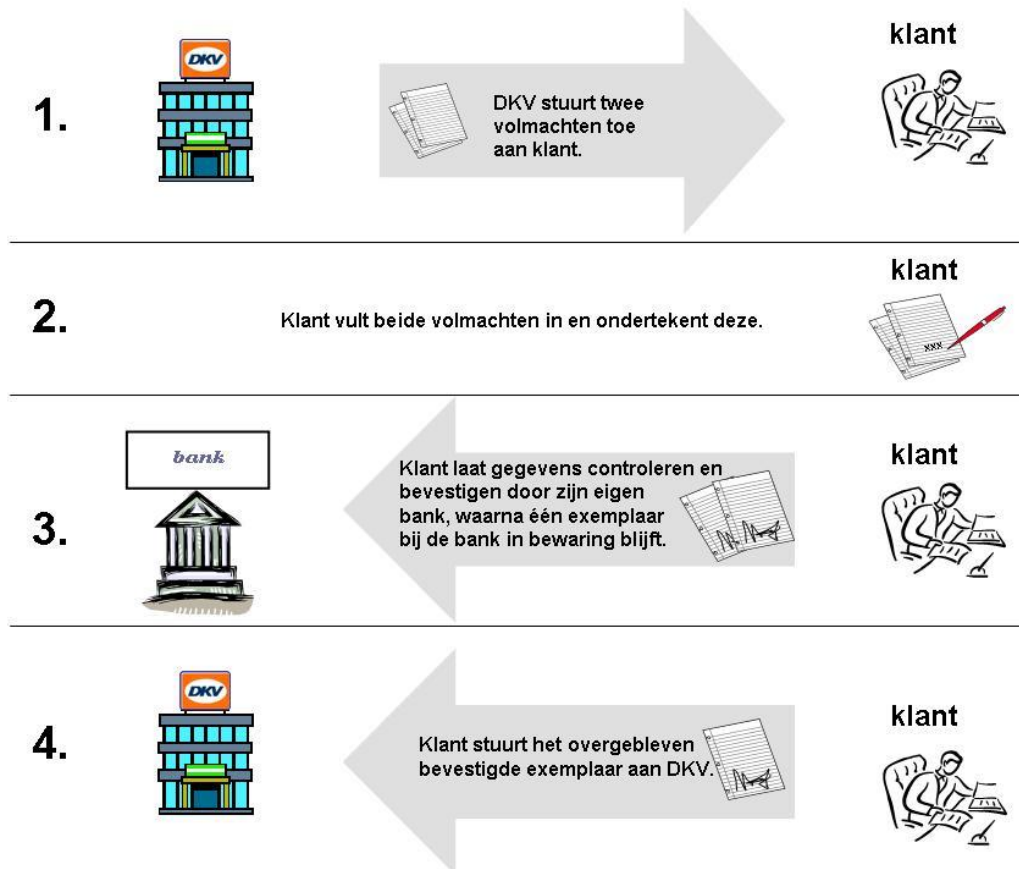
1.

DKV

DKV stuurt twee volmachten toe aan klant.

klant

2.

Klant vult beide volmachten in en ondertekent deze.

klant

xxx

3.

bank

Klant laat gegevens controleren en bevestigen door zijn eigen bank, waarna één exemplaar bij de bank in bewaring blijft.

klant

4.

DKV

Klant stuurt het overgebleven bevestigde exemplaar aan DKV.

klant